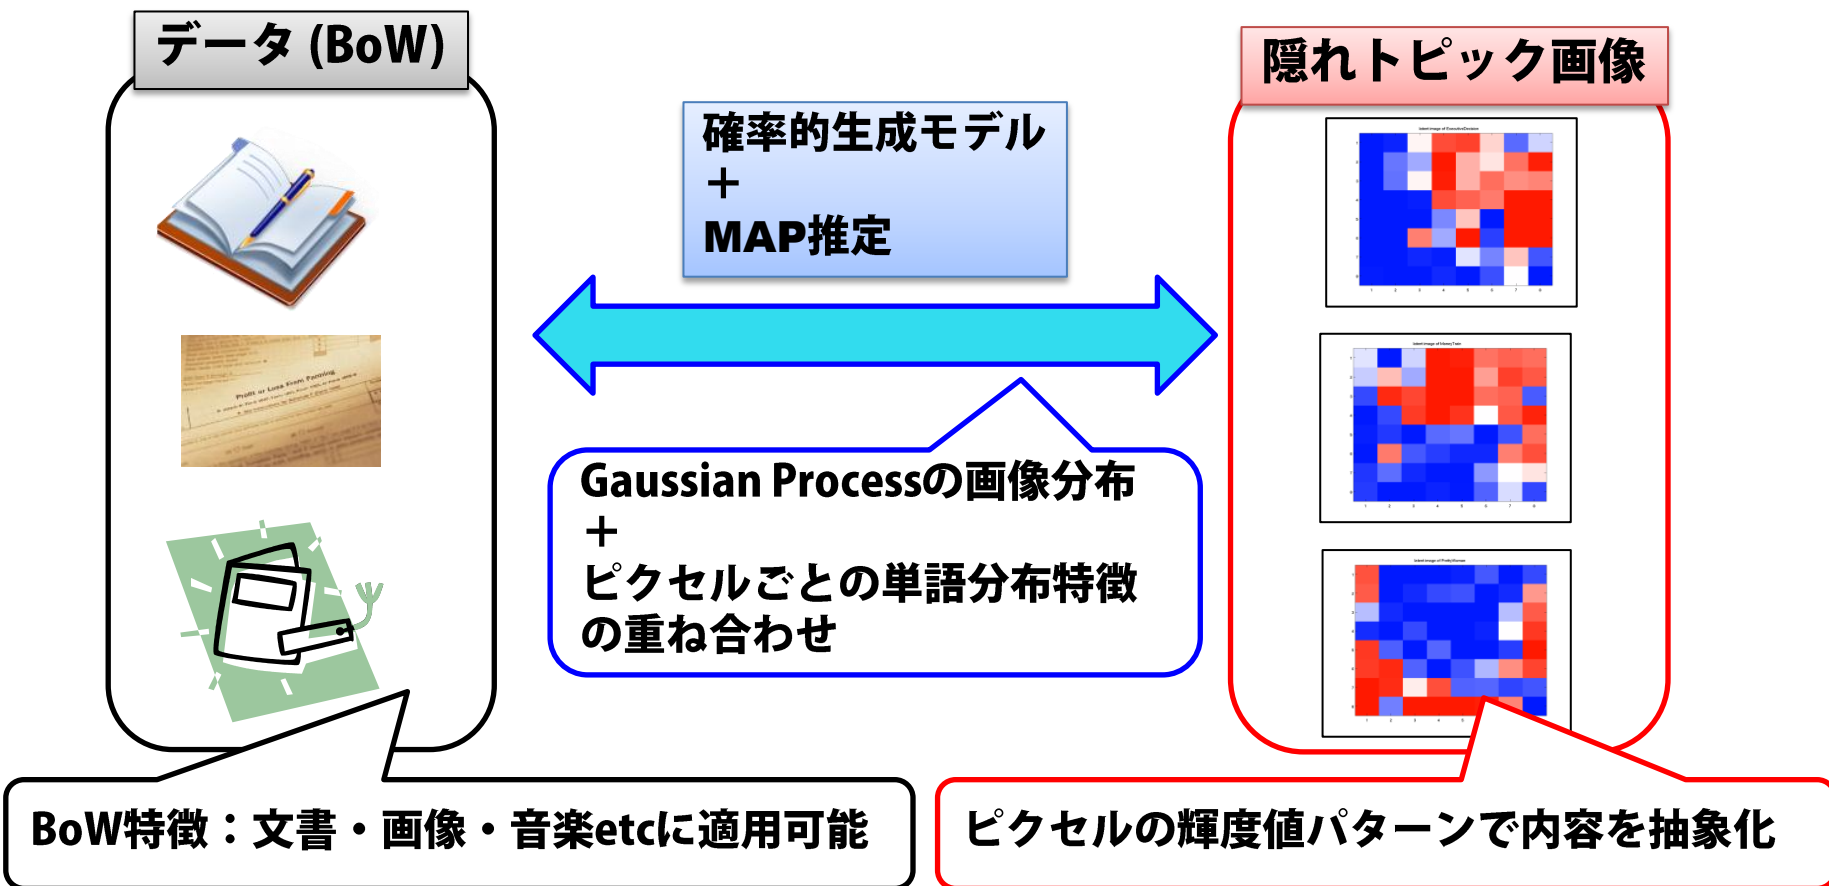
データ (BoW)

確率的生成モデル
＋
MAP推定

隠れトピック画像

Gaussian Processの画像分布
＋
ピクセルごとの単語分布特徴
の重ね合わせ

BoW特徴：文書・画像・音楽etcに適用可能

ピクセルの輝度値パターンで内容を抽象化